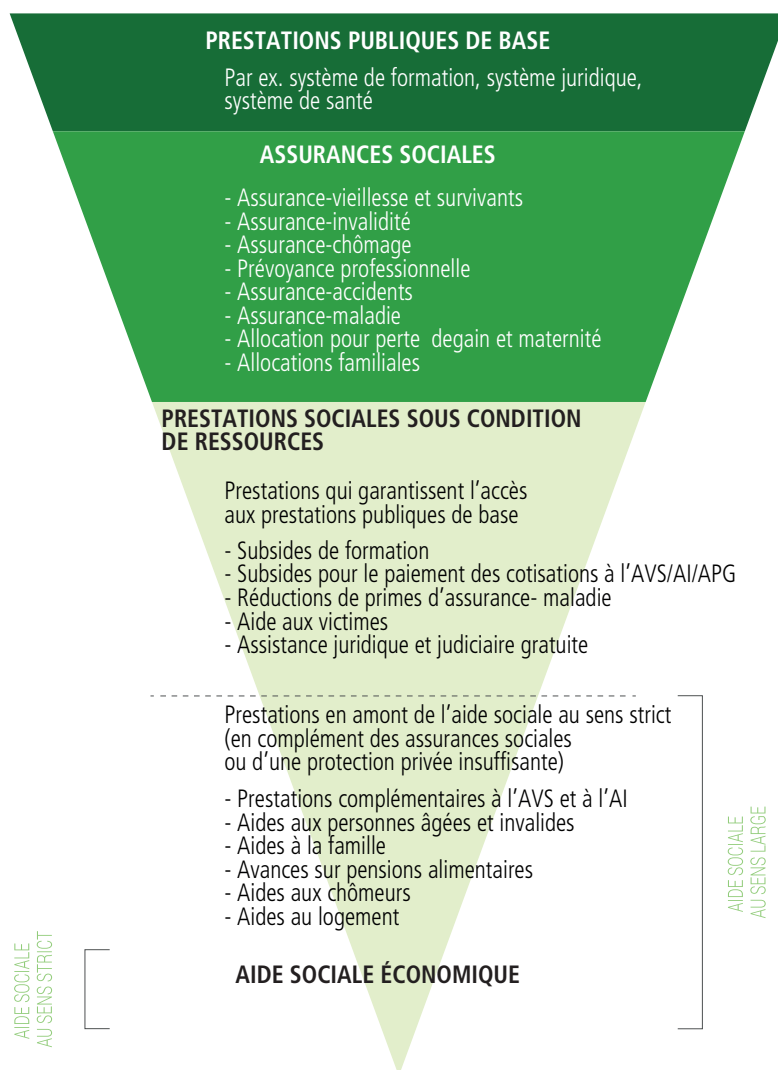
PRESTATIONS PUBLIQUES DE BASE

Par ex. système de formation, système juridique, système de santé

ASSURANCES SOCIALES

- Assurance-vieillesse et survivants
- Assurance-invalidité
- Assurance-chômage
- Prévoyance professionnelle
- Assurance-accidents
- Assurance-maladie
- Allocation pour perte degain et maternité
- Allocations familiales

PRESTATIONS SOCIALES SOUS CONDITION DE RESSOURCES

Prestations qui garantissent l'accès aux prestations publiques de base

- Subsides de formation
- Subsides pour le paiement des cotisations à l'AVS/AI/APG
- Réductions de primes d'assurance- maladie
- Aide aux victimes
- Assistance juridique et judiciaire gratuite

Prestations en amont de l'aide sociale au sens strict (en complément des assurances sociales ou d'une protection privée insuffisante)

- Prestations complémentaires à l'AVS et à l'AI
- Aides aux personnes âgées et invalides
- Aides à la famille
- Avances sur pensions alimentaires
- Aides aux chômeurs
- Aides au logement

AIDE SOCIALE ÉCONOMIQUE

AIDE SOCIALE AU SENS LARGE

AIDE SOCIALE AU SENS STRICT